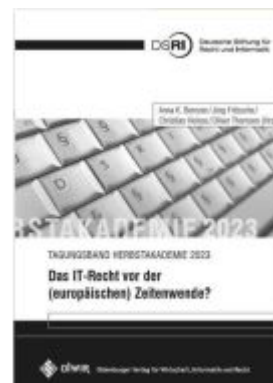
DSRI Deutsche Stiftung für Recht und Informatik

Anne K. Baranzer / Jörg Fritzsche / Christian Heinze / Oliver Thomsen (Hrsg.)

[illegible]RBSTAKADEMIE 2023

TAGUNGSBAND HERBSTAKADEMIE 2023

Das IT-Recht vor der (europäischen) Zeitenwende?

oiwir Oldenburger Verlag für Wirtschaft, Informatik und Recht